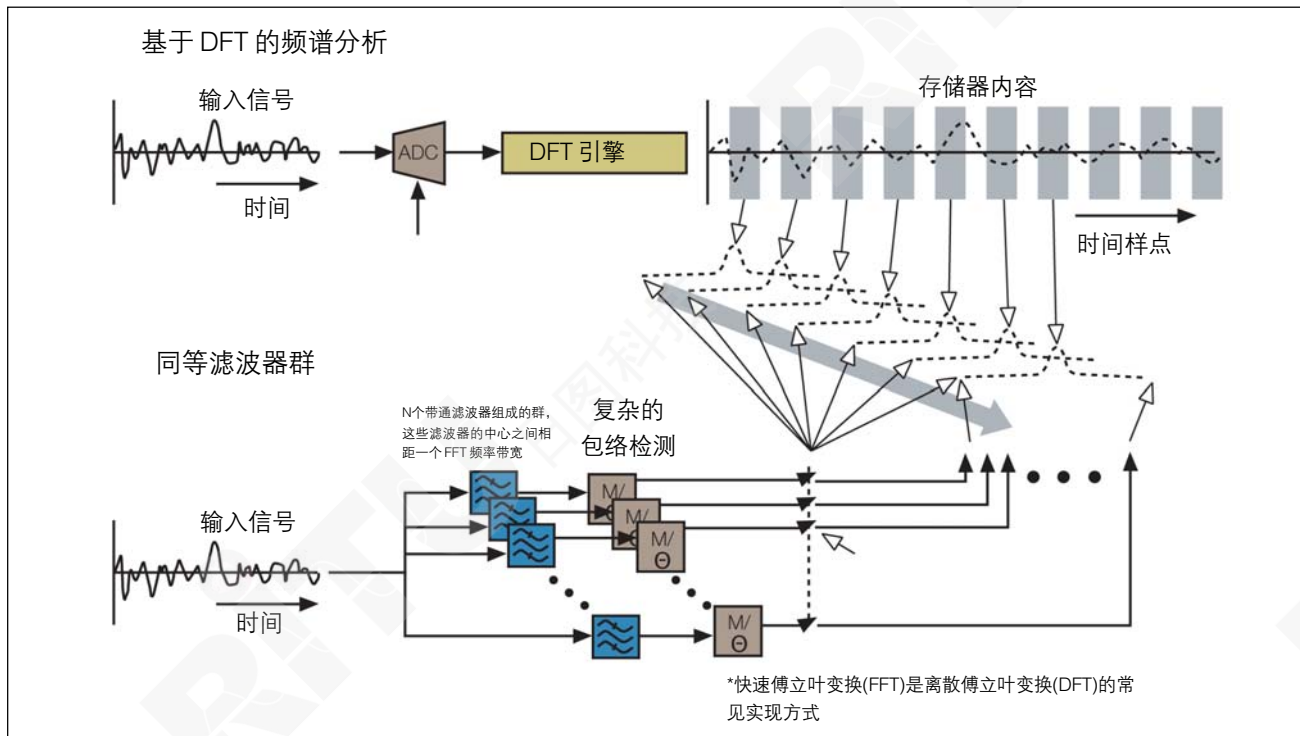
基于 DFT 的频谱分析

输入信号

时间

ADC

DFT 引擎

存储器内容

时间样点

同等滤波器群

N个带通滤波器组成的群，这些滤波器的中心之间相距一个 FFT 频率带宽

复杂的包络检测

输入信号

时间

M/
Θ

M/
Θ

M/
Θ

M/
Θ

*快速傅立叶变换(FFT)是离散傅立叶变换(DFT)的常见实现方式